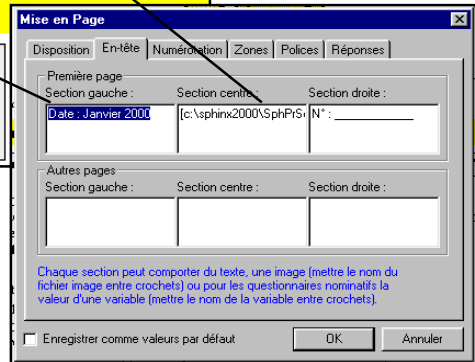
Mise en Page

Disposition | En-tête | Numérotation | Zones | Polices | Réponses

Première page

Section gauche :
Date : Janvier 2000

Section centre :
[c:\sphinx2000\SphPrS

Section droite :
N° : ___________

Autres pages

Section gauche :

Section centre :

Section droite :

Chaque section peut comporter du texte, une image (mettre le nom du fichier image entre crochets) ou pour les questionnaires nominatifs la valeur d'une variable (mettre le nom de la variable entre crochets).

Enregistrer comme valeurs par défaut

OK

Annuler